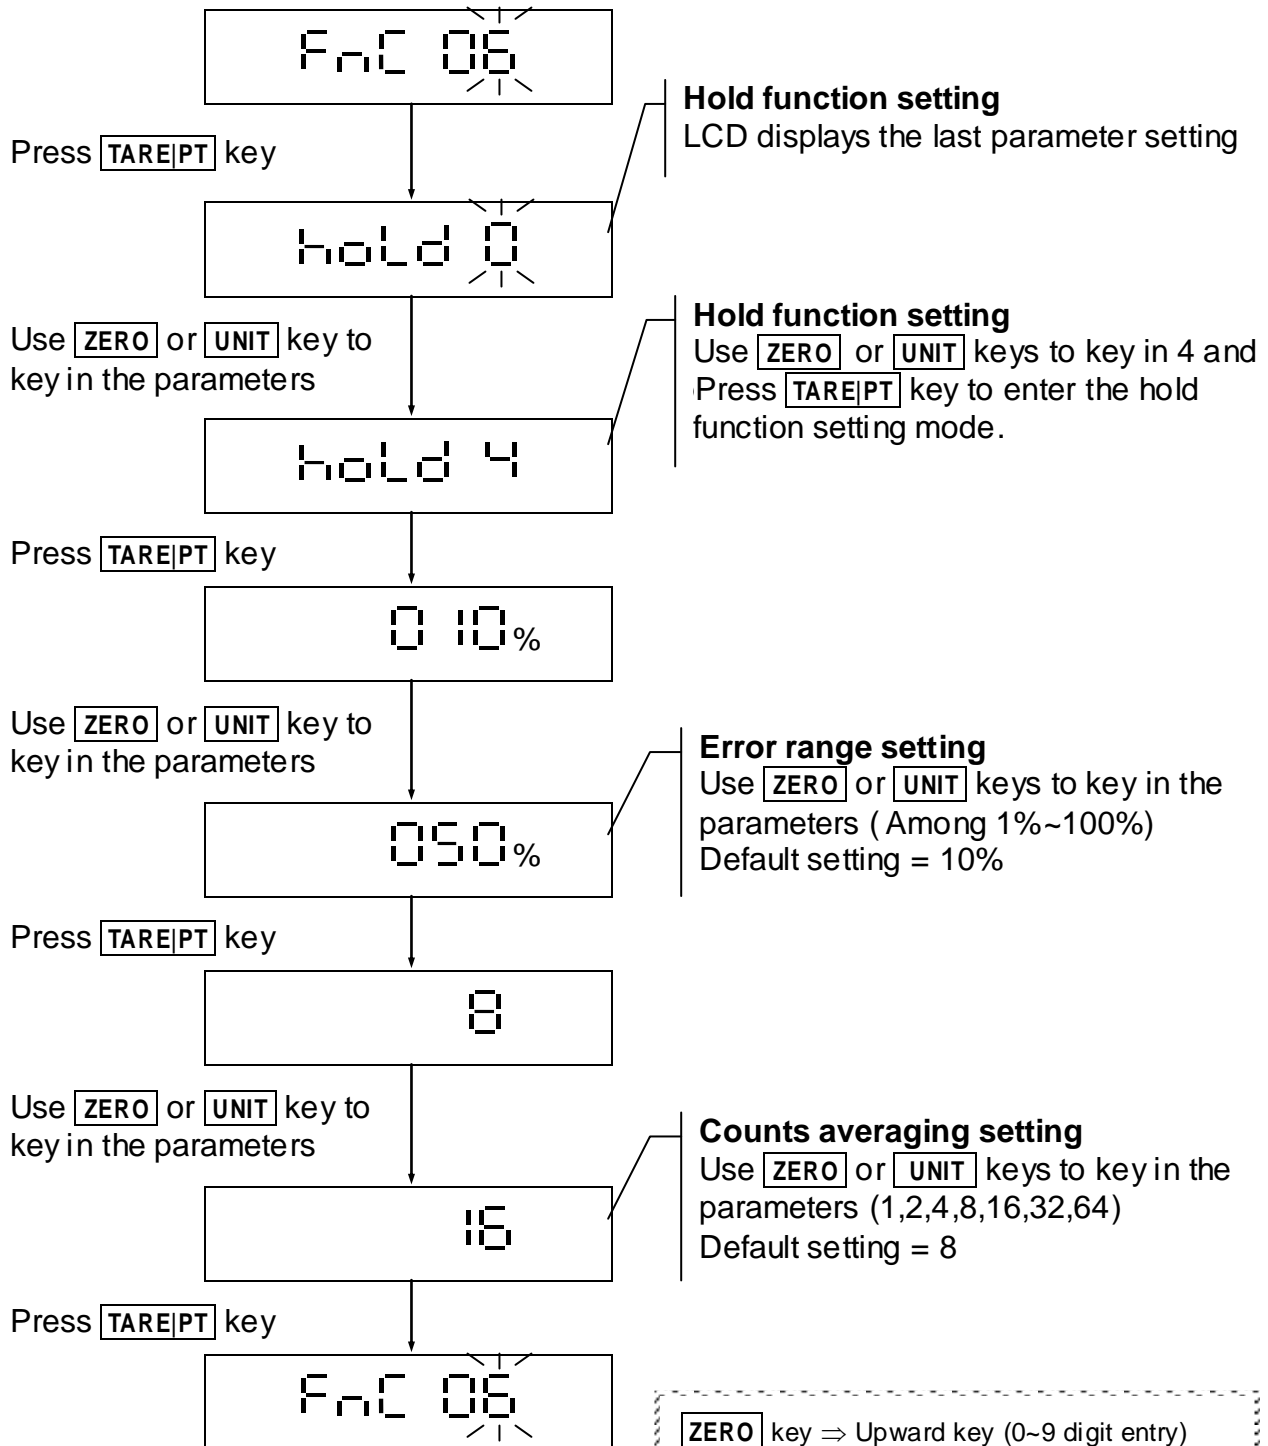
FnC 06

Press TARE|PT key

Hold function setting
LCD displays the last parameter setting

hold 0

Use ZERO or UNIT key to key in the parameters

Hold function setting
Use ZERO or UNIT keys to key in 4 and Press TARE|PT key to enter the hold function setting mode.

hold 4

Press TARE|PT key

0 10%

Use ZERO or UNIT key to key in the parameters

Error range setting
Use ZERO or UNIT keys to key in the parameters ( Among 1%~100%)
Default setting = 10%

050%

Press TARE|PT key

8

Use ZERO or UNIT key to key in the parameters

Counts averaging setting
Use ZERO or UNIT keys to key in the parameters (1,2,4,8,16,32,64)
Default setting = 8

16

Press TARE|PT key

FnC 06

ZERO key $\Rightarrow$ Upward key (0~9 digit entry)